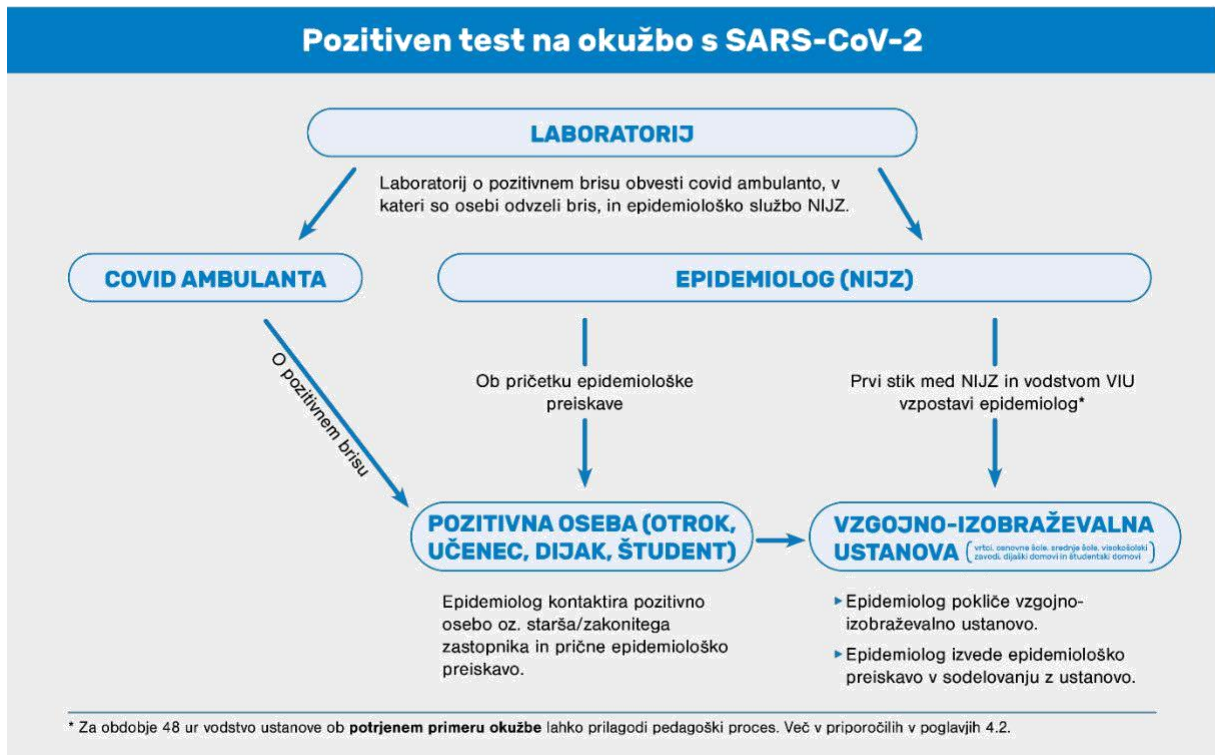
Pozitiven test na okužbo s SARS-CoV-2

LABORATORIJ

Laboratorij o pozitivnem brisu obvesti covid ambulanto, v kateri so osebi odvzeli bris, in epidemiološko službo NIJZ.

COVID AMBULANTA

EPIDEMIOLOG (NIJZ)

O pozitivnem brisu

Ob pričetku epidemiološke preiskave

Prvi stik med NIJZ in vodstvom VIU vzpostavi epidemiolog*

POZITIVNA OSEBA (OTROK, UČENEC, DIJAK, ŠTUDENT)

VZGOJNO-IZOBRAŽEVALNA USTANOVA (vrtci, osnovne šole, srednje šole, visokošolski zavodi, dijaški domovi in študentski domovi)

Epidemiolog kontaktira pozitivno osebo oz. starša/zakonitega zastopnika in prične epidemiološko preiskavo.

▸ Epidemiolog pokliče vzgojno-izobraževalno ustanovo.

▸ Epidemiolog izvede epidemiološko preiskavo v sodelovanju z ustanovo.

* Za obdobje 48 ur vodstvo ustanove ob potrjenem primeru okužbe lahko prilagodi pedagoški proces. Več v priporočilih v poglavjih 4.2.